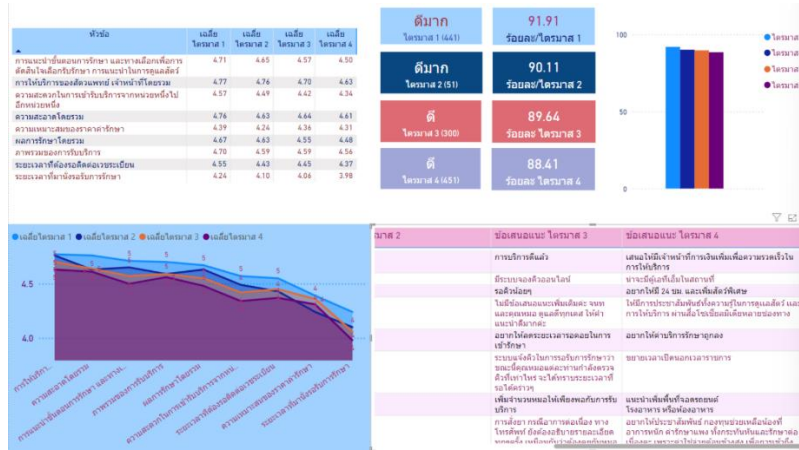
| หัวข้อ | เฉลี่ย ไตรมาส 1 | เฉลี่ย ไตรมาส 2 | เฉลี่ย ไตรมาส 3 | เฉลี่ย ไตรมาส 4 |
|---|---|---|---|---|
| การแนะนำขั้นตอนการรักษา และทางเลือกเพื่อการตัดสินใจเลือกรับรักษา การแนะนำในการดูแลสัตว์ | 4.71 | 4.65 | 4.57 | 4.50 |
| การให้บริการของสัตวแพทย์ เจ้าหน้าที่โดยรวม | 4.77 | 4.76 | 4.70 | 4.63 |
| ความสะดวกในการเข้ารับบริการจากหน่วยหนึ่งไปอีกหน่วยหนึ่ง | 4.57 | 4.49 | 4.42 | 4.34 |
| ความสะอาดโดยรวม | 4.76 | 4.63 | 4.64 | 4.61 |
| ความเหมาะสมของราคาค่ารักษา | 4.39 | 4.24 | 4.36 | 4.31 |
| ผลการรักษาโดยรวม | 4.67 | 4.63 | 4.55 | 4.48 |
| ภาพรวมของการรับบริการ | 4.70 | 4.59 | 4.59 | 4.56 |
| ระยะเวลาที่ต้องรอติดต่อเวชระเบียน | 4.55 | 4.43 | 4.45 | 4.37 |
| ระยะเวลาที่มานั่งรอรับการรักษา | 4.24 | 4.10 | 4.06 | 3.98 |

ดีมาก
ไตรมาส 1 (441)
91.91
ร้อยละ/ไตรมาส 1

ดีมาก
ไตรมาส 2 (51)
90.11
ร้อยละ ไตรมาส 2

ดี
ไตรมาส 3 (300)
89.64
ร้อยละ ไตรมาส 3

ดี
ไตรมาส 4 (451)
88.41
ร้อยละ ไตรมาส 4

100
50
0

เฉลี่ยไตรมาส 1 เฉลี่ยไตรมาส 2 เฉลี่ยไตรมาส 3 เฉลี่ยไตรมาส 4
4.5
4.0
5
การให้บริการ...
ความสะอาดโดยรวม
การแนะนำขั้นตอนการรักษา และทาง...
ภาพรวมของการรับบริการ
ผลการรักษาโดยรวม
ความสะดวกในการเข้ารับบริการจากหน่วย...
ระยะเวลาที่ต้องรอติดต่อเวชระเบียน
ความเหมาะสมของราคาค่ารักษา
ระยะเวลาที่มานั่งรอรับการรักษา

| มาส 2 | ข้อเสนอแนะ ไตรมาส 3 | ข้อเสนอแนะ ไตรมาส 4 |
|---|---|---|
| | การบริการดีแล้ว | เสนอให้มีเจ้าหน้าที่การเงินเพิ่มเพื่อความรวดเร็วในการให้บริการ |
| | มีระบบจองคิวออนไลน์ | นาจะมีผู้แนะนำเส้นทางให้ในสถานที่ |
| | รอคิวนานๆ | อยากให้มี 24 ชม. และเพิ่มสัตว์พิเศษ |
| | ไม่มีข้อเสนอแนะเพิ่มเติมค่ะ จนทและคุณหมอ ดูแลดีทุกคนค่ะ ให้คำแนะนำดีมากค่ะ | ให้มีการประชาสัมพันธ์ทั้งความรู้ในการดูแลสัตว์ และการให้บริการ ผ่านสื่อโซเชียลมีเดียหลายช่องทาง |
| | อยากให้ลดระยะเวลารอคอยในการเข้ารักษา | อยากให้ค่าบริการรักษาถูกลง |
| | ระบบแจ้งคิวในการรอรับการรักษาว่าขณะนี้คุณหมอและท่านกำลังตรวจตัวที่เท่าไหร่ จะได้ทราบระยะเวลาที่รอได้คร่าวๆ | ขยายเวลาเปิดนอกเวลาราชการ |
| | เพิ่มจำนวนหมอให้เพียงพอกับการรับบริการ | แนะนำเพิ่มที่จอดรถยนต์ โรงอาหาร หรือห้องอาหาร |
| | การติดต่อ การตอบกลับ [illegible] | อยากให้ประชาสัมพันธ์ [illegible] |